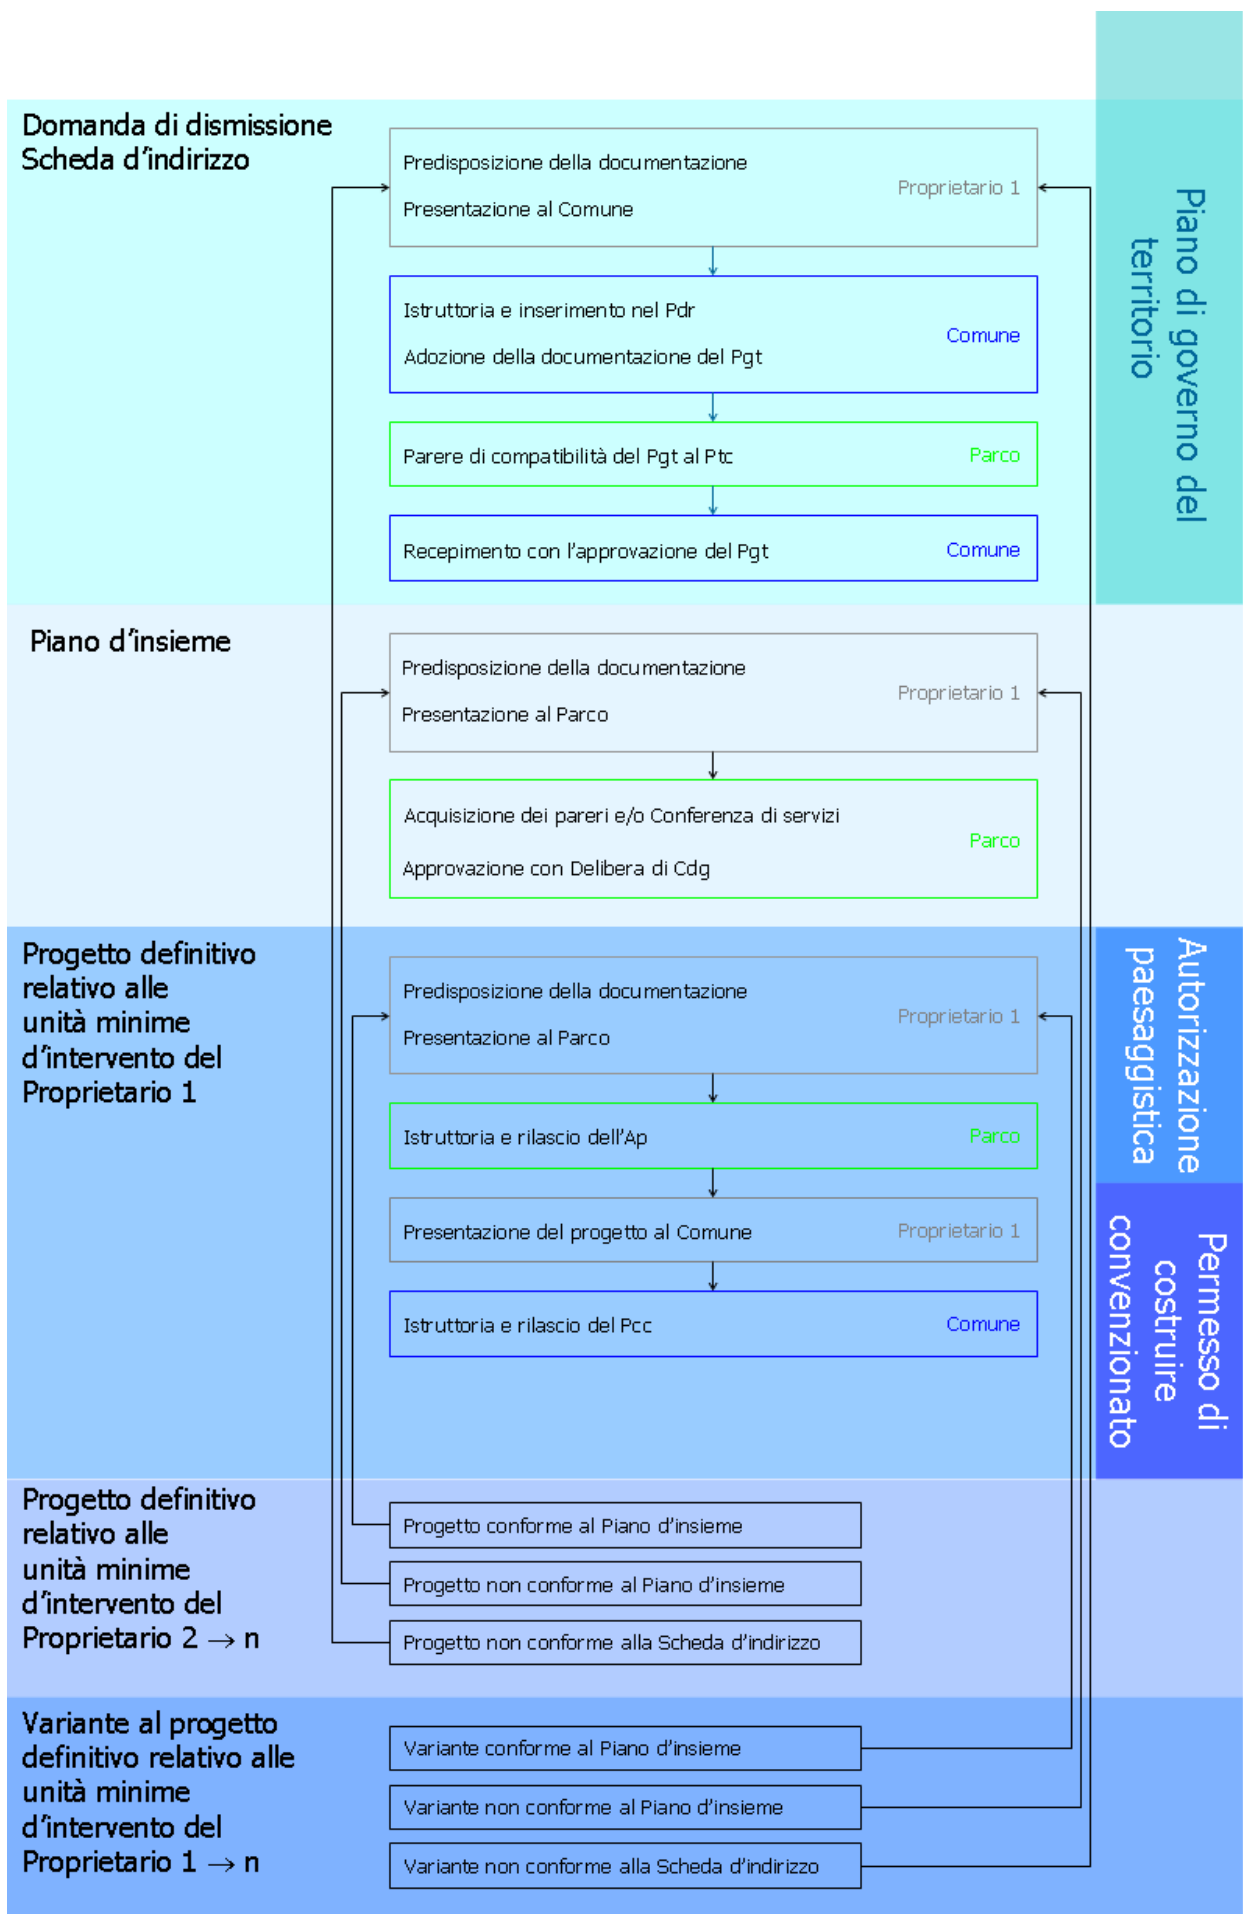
Domanda di dismissione
Scheda d'indirizzo

Predisposizione della documentazione
Presentazione al Comune
Proprietario 1

Istruttoria e inserimento nel Pdr
Adozione della documentazione del Pgt
Comune

Parere di compatibilità del Pgt al Ptc
Parco

Recepimento con l'approvazione del Pgt
Comune

Piano di governo del territorio

Piano d'insieme

Predisposizione della documentazione
Presentazione al Parco
Proprietario 1

Acquisizione dei pareri e/o Conferenza di servizi
Approvazione con Delibera di Cdg
Parco

Progetto definitivo relativo alle unità minime d'intervento del Proprietario 1

Predisposizione della documentazione
Presentazione al Parco
Proprietario 1

Istruttoria e rilascio dell'Ap
Parco

Presentazione del progetto al Comune
Proprietario 1

Istruttoria e rilascio del Pcc
Comune

Autorizzazione paesaggistica

Permesso di costruire convenzionato

Progetto definitivo relativo alle unità minime d'intervento del Proprietario 2 $\rightarrow$ n

Progetto conforme al Piano d'insieme
Progetto non conforme al Piano d'insieme
Progetto non conforme alla Scheda d'indirizzo

Variante al progetto definitivo relativo alle unità minime d'intervento del Proprietario 1 $\rightarrow$ n

Variante conforme al Piano d'insieme
Variante non conforme al Piano d'insieme
Variante non conforme alla Scheda d'indirizzo